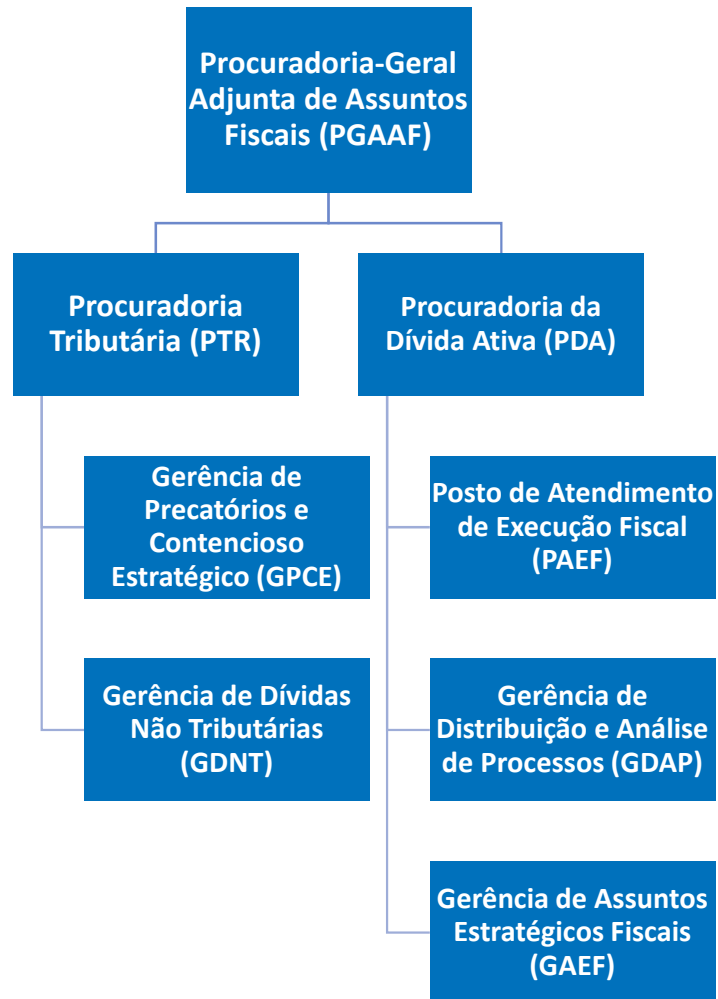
Procuradoria-Geral Adjunta de Assuntos Fiscais (PGAAF)

Procuradoria Tributária (PTR)

Gerência de Precatórios e Contencioso Estratégico (GPCE)

Gerência de Dívidas Não Tributárias (GDNT)

Procuradoria da Dívida Ativa (PDA)

Posto de Atendimento de Execução Fiscal (PAEF)

Gerência de Distribuição e Análise de Processos (GDAP)

Gerência de Assuntos Estratégicos Fiscais (GAEF)